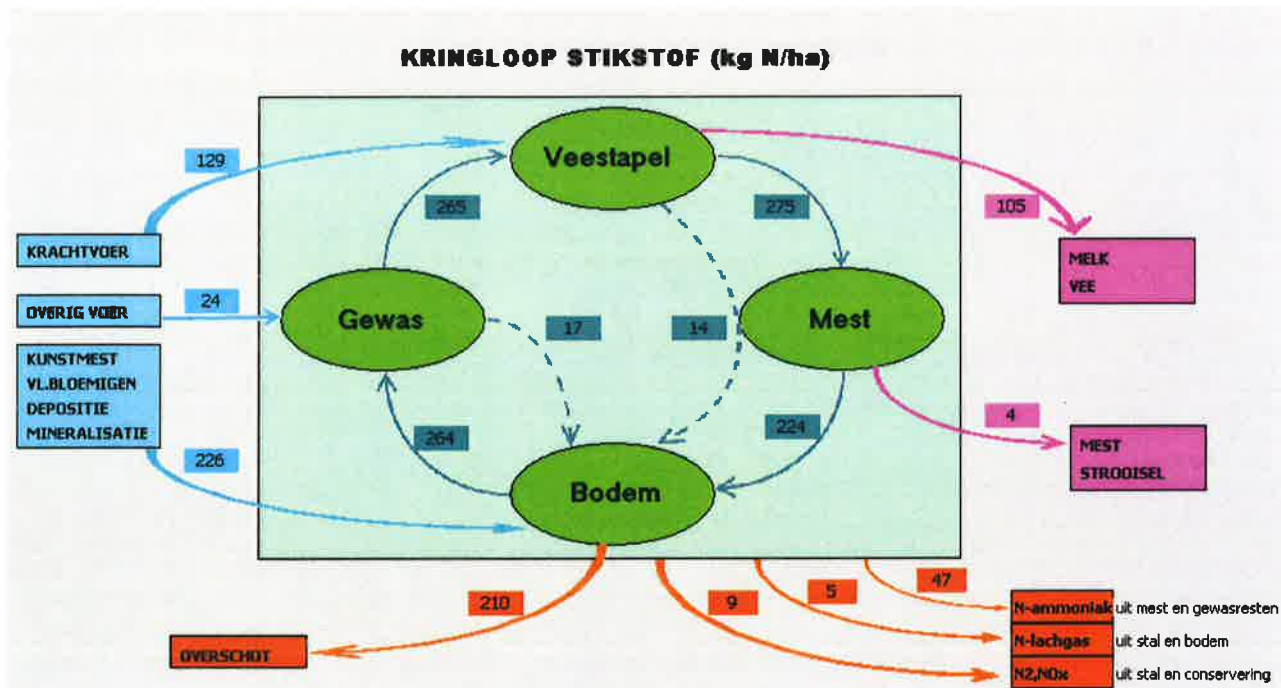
KRINGLOOP STIKSTOF (kg N/ha)

129

KRACHTVOER

24

OVERIG VOER

KUNSTMEST
VL.BLOEMIGEN
DEPOSITIE
MINERALISATIE

226

Veestapel

265

275

Gewas

17

14

Mest

264

224

Bodem

105

MELK
VEE

4

MEST
STROOISEL

210

9

5

47

OVERSCHOT

N-ammoniak uit mest en gewasresten

N-lachgas uit stal en bodem

N2,NOx uit stal en conservering